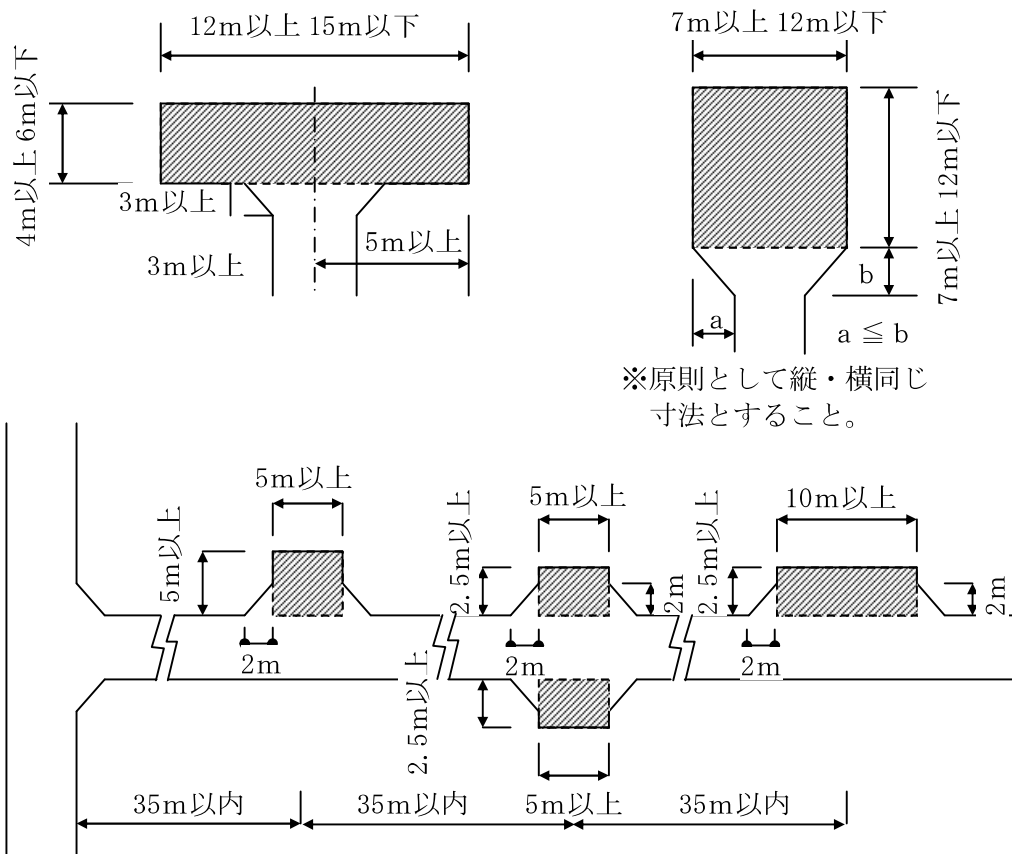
12m以上 15m以下

4m以上 6m以下

3m以上

3m以上

5m以上

7m以上 12m以下

7m以上 12m以下

b

a

a ≦ b

※原則として縦・横同じ寸法とすること。

5m以上

5m以上

2m

5m以上

2. 5m以上

2m

2m

2. 5m以上

5m以上

10m以上

2. 5m以上

2m

2m

35m以内

35m以内

5m以上

35m以内